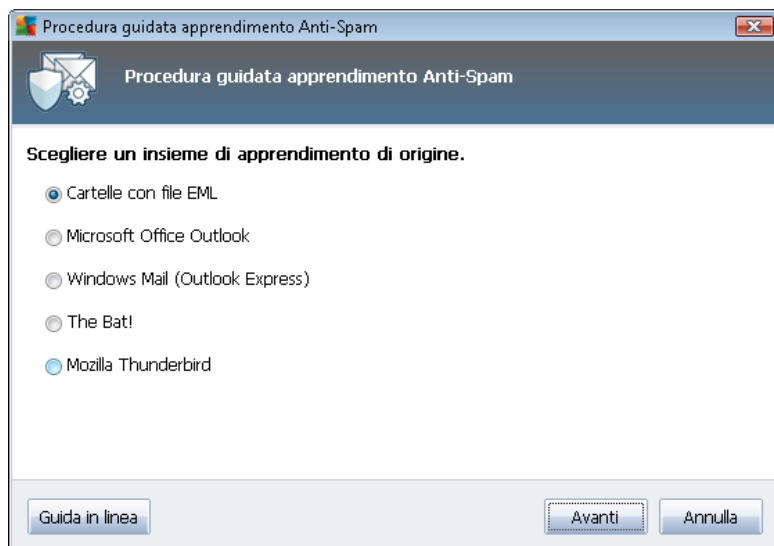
Procedura guidata apprendimento Anti-Spam

Procedura guidata apprendimento Anti-Spam

Scegliere un insieme di apprendimento di origine.

Cartelle con file EML

Microsoft Office Outlook

Windows Mail (Outlook Express)

The Bat!

Mozilla Thunderbird

Guida in linea

Avanti

Annulla